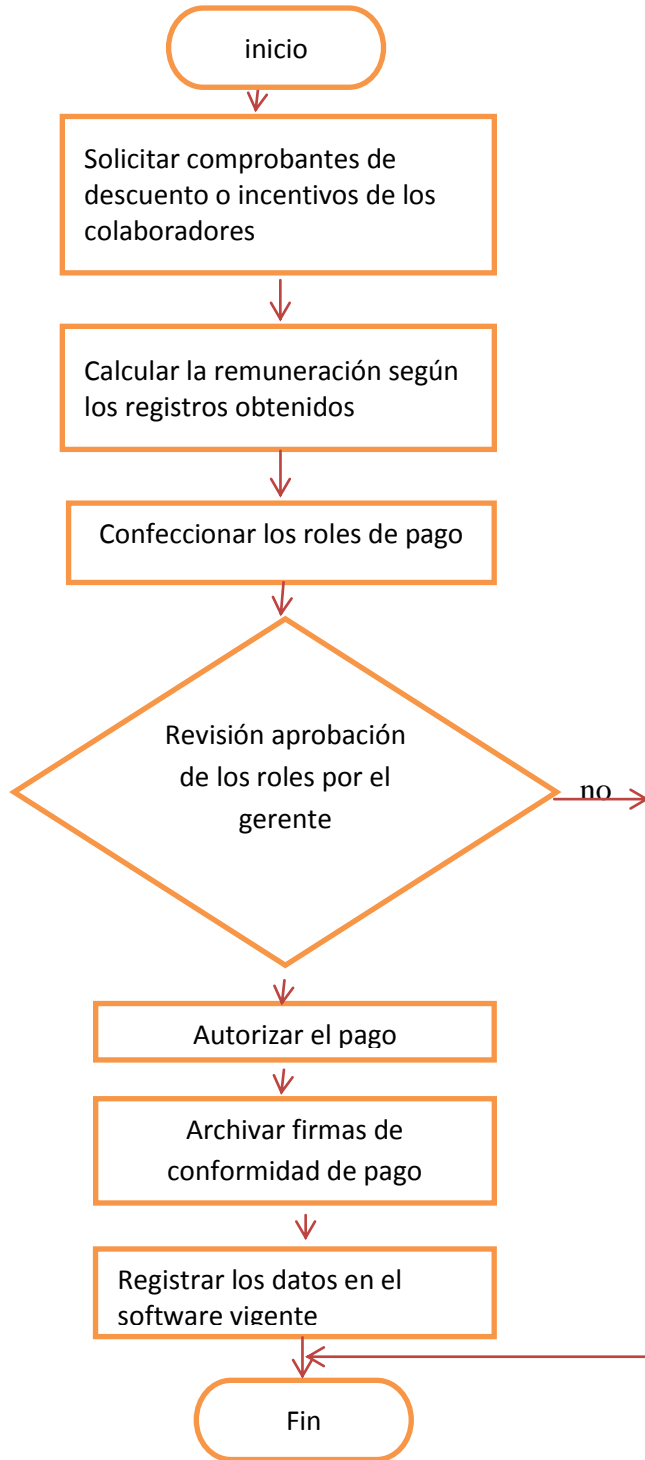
inicio

Solicitar comprobantes de descuento o incentivos de los colaboradores

Calcular la remuneración según los registros obtenidos

Confeccionar los roles de pago

Revisión aprobación de los roles por el gerente

no

Autorizar el pago

Archivar firmas de conformidad de pago

Registrar los datos en el software vigente

Fin